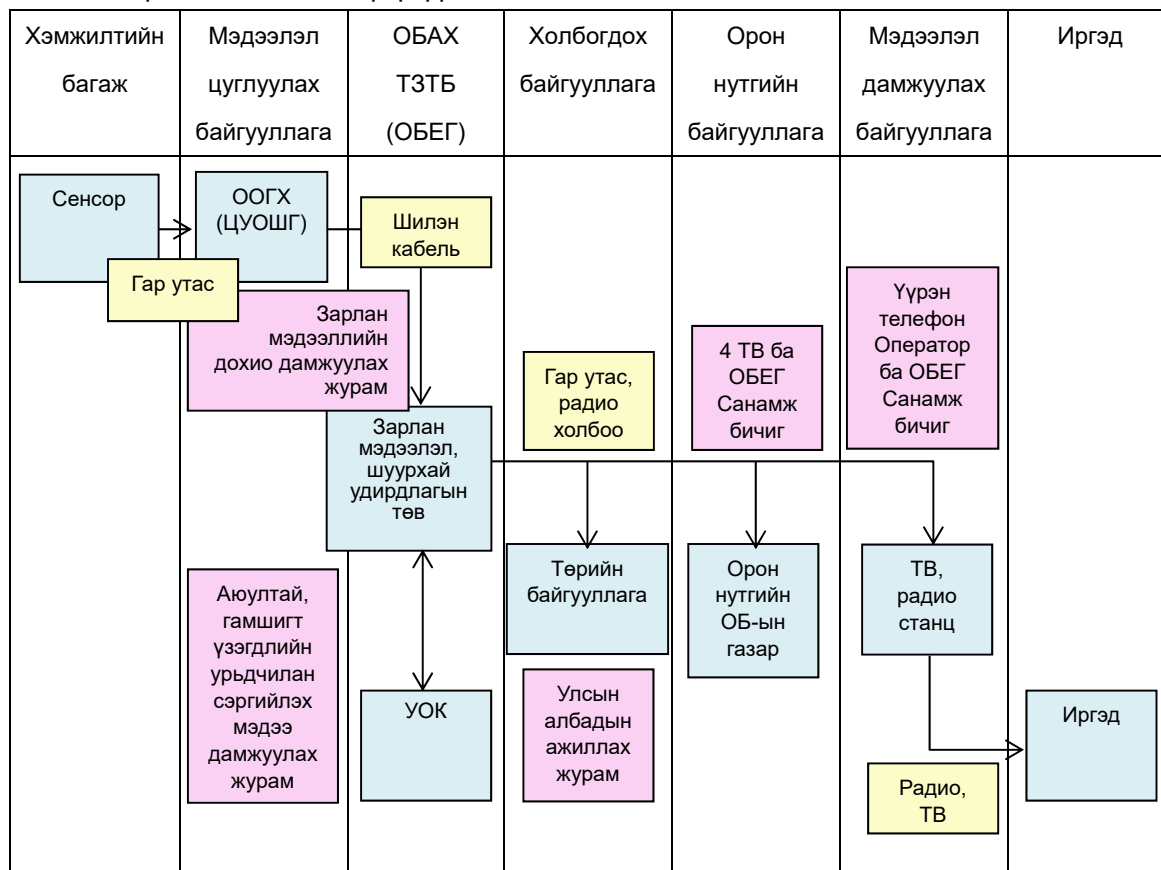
| Хэмжилтийн багаж | Мэдээлэл цуглуулах байгууллага | ОБАХ ТЗТБ (ОБЕГ) | Холбогдох байгууллага | Орон нутгийн байгууллага | Мэдээлэл дамжуулах байгууллага | Иргэд |
|---|---|---|---|---|---|---|

Сенсор

ООГХ (ЦУОШГ)

Шилэн кабель

Гар утас

Зарлан мэдээллийн дохио дамжуулах журам

Үүрэн телефон Оператор ба ОБЕГ Санамж бичиг

4 ТВ ба ОБЕГ Санамж бичиг

Гар утас, радио холбоо

Зарлан мэдээлэл, шуурхай удирдлагын төв

Төрийн байгууллага

Орон нутгийн ОБ-ын газар

ТВ, радио станц

Аюултай, гамшигт үзэгдлийн урьдчилан сэргийлэх мэдээ дамжуулах журам

УОК

Улсын албадын ажиллах журам

Иргэд

Радио, ТВ